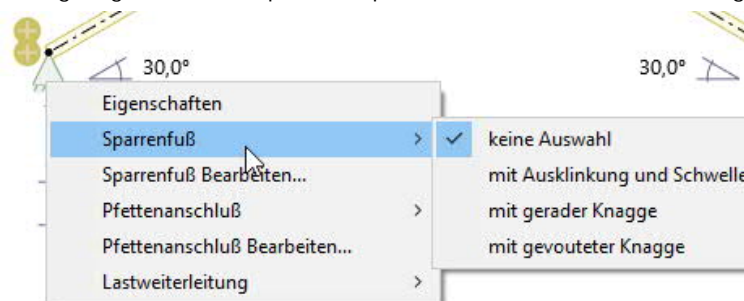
30,0°

30,0°

Eigenschaften
Sparrenfuß >
Sparrenfuß Bearbeiten...
Pfettenanschluß >
Pfettenanschluß Bearbeiten...
Lastweiterleitung >

keine Auswahl
mit Ausklinkung und Schwelle
mit gerader Knagge
mit gevouteter Knagge